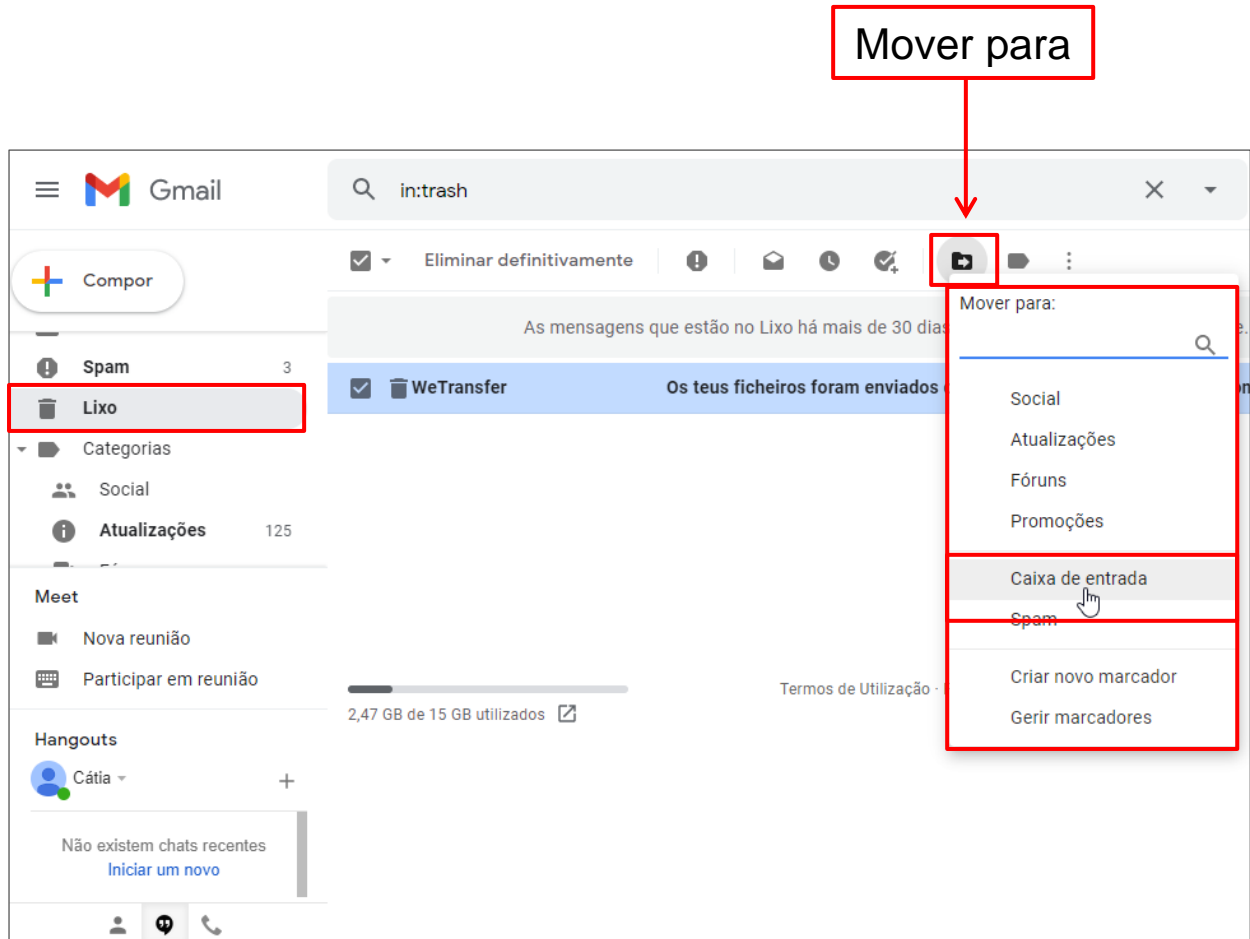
Mover para

Gmail

in:trash

Compor

Eliminar definitivamente

Spam 3

Lixo

Categorias

Social

Atualizações 125

As mensagens que estão no Lixo há mais de 30 dias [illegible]

WeTransfer Os teus ficheiros foram enviados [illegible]

Meet

Nova reunião

Participar em reunião

Hangouts

Cátia

Não existem chats recentes

Iniciar um novo

2,47 GB de 15 GB utilizados

Termos de Utilização · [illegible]

Mover para:

Social

Atualizações

Fóruns

Promoções

Caixa de entrada

Spam

Criar novo marcador

Gerir marcadores